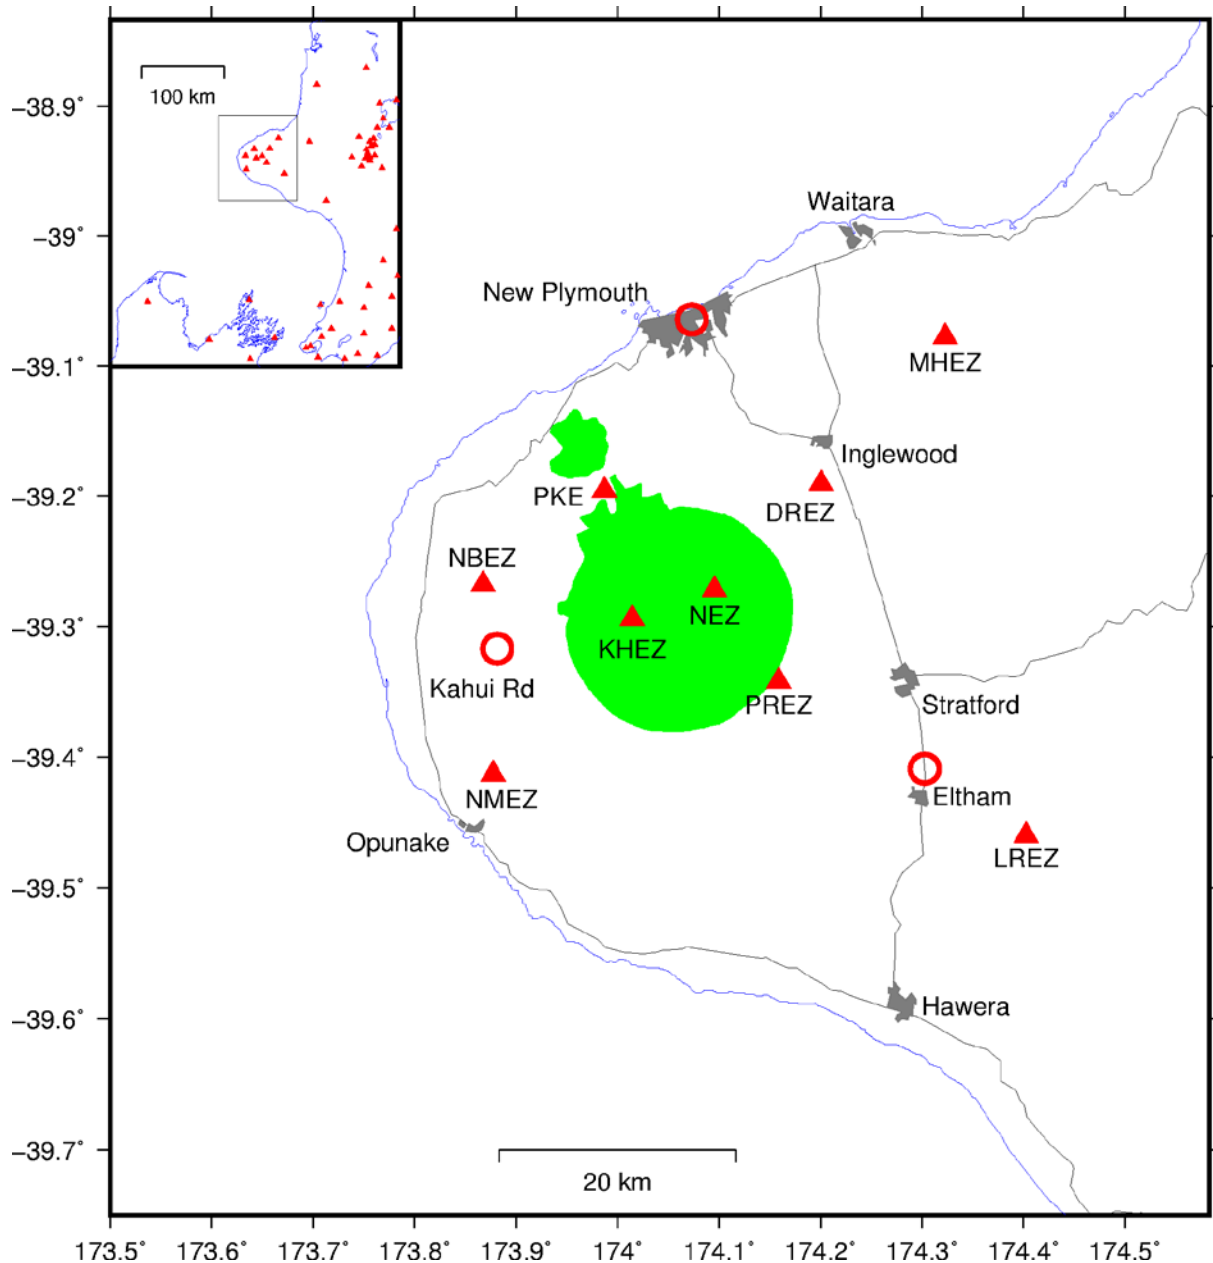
100 km

Waitara

New Plymouth

MHEZ

Inglewood

PKE

DREZ

NBEZ

NEZ

KHEZ

Kahui Rd

PREZ

Stratford

NMEZ

Eltham

Opunake

LREZ

Hawera

20 km

−38.9°
−39°
−39.1°
−39.2°
−39.3°
−39.4°
−39.5°
−39.6°
−39.7°

173.5° 173.6° 173.7° 173.8° 173.9° 174° 174.1° 174.2° 174.3° 174.4° 174.5°